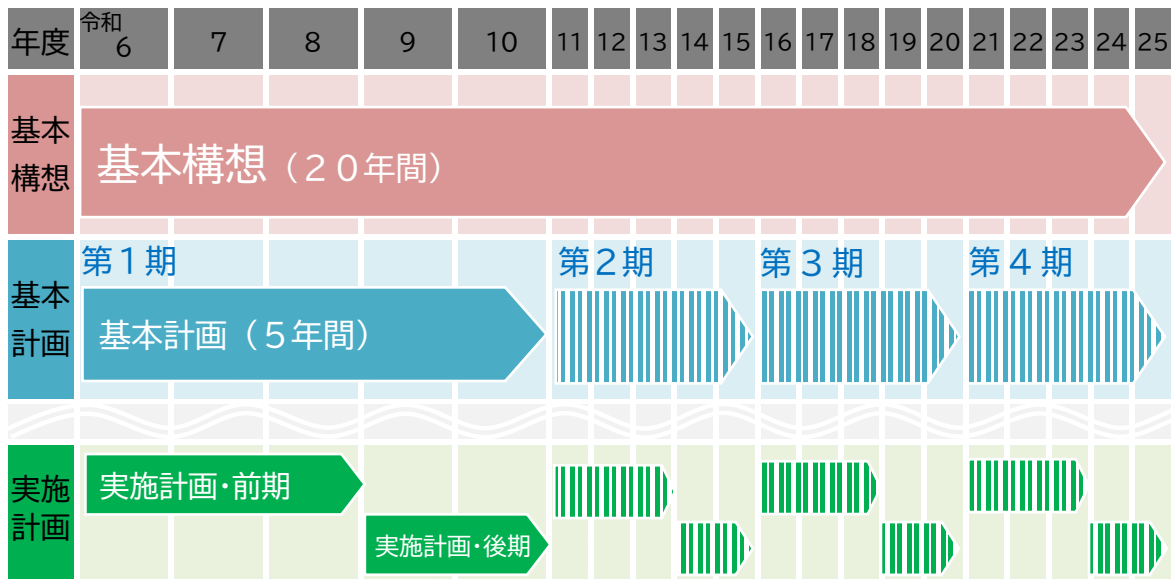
| 年度 | 令和6 | 7 | 8 | 9 | 10 | 11 | 12 | 13 | 14 | 15 | 16 | 17 | 18 | 19 | 20 | 21 | 22 | 23 | 24 | 25 |
|---|---|---|---|---|---|---|---|---|---|---|---|---|---|---|---|---|---|---|---|---|

基本構想

基本構想（２０年間）

基本計画

第１期

基本計画（５年間）

第２期

第３期

第４期

実施計画

実施計画・前期

実施計画・後期